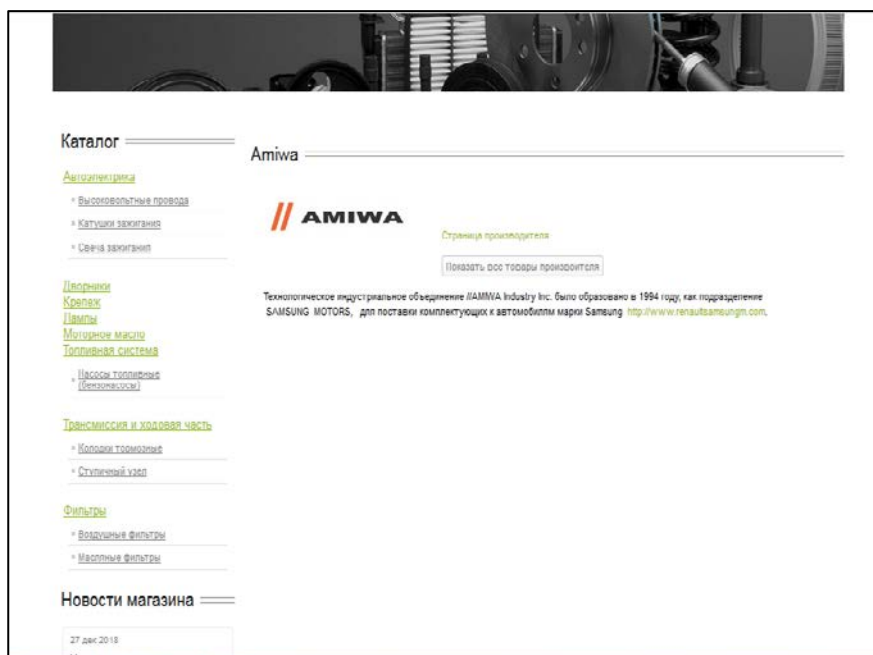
Каталог

Автоэлектрика

Высоковольтные провода

Катушки зажигания

Свеча зажигания

Дворники

Крепеж

Лампы

Моторное масло

Топливная система

Насосы топливные (бензонасосы)

Трансмиссия и ходовая часть

Колодки тормозные

Ступичный узел

Фильтры

Воздушные фильтры

Масляные фильтры

Новости магазина

27 дек 2018

Amiwa

// AMIWA

Страница производителя

Показать все товары производителя

Технологическое индустриальное объединение //AMIWA Industry Inc. было образовано в 1994 году, как подразделение SAMSUNG MOTORS, для поставки комплектующих к автомобилям марки Samsung http://www.renaultsamsungm.com.